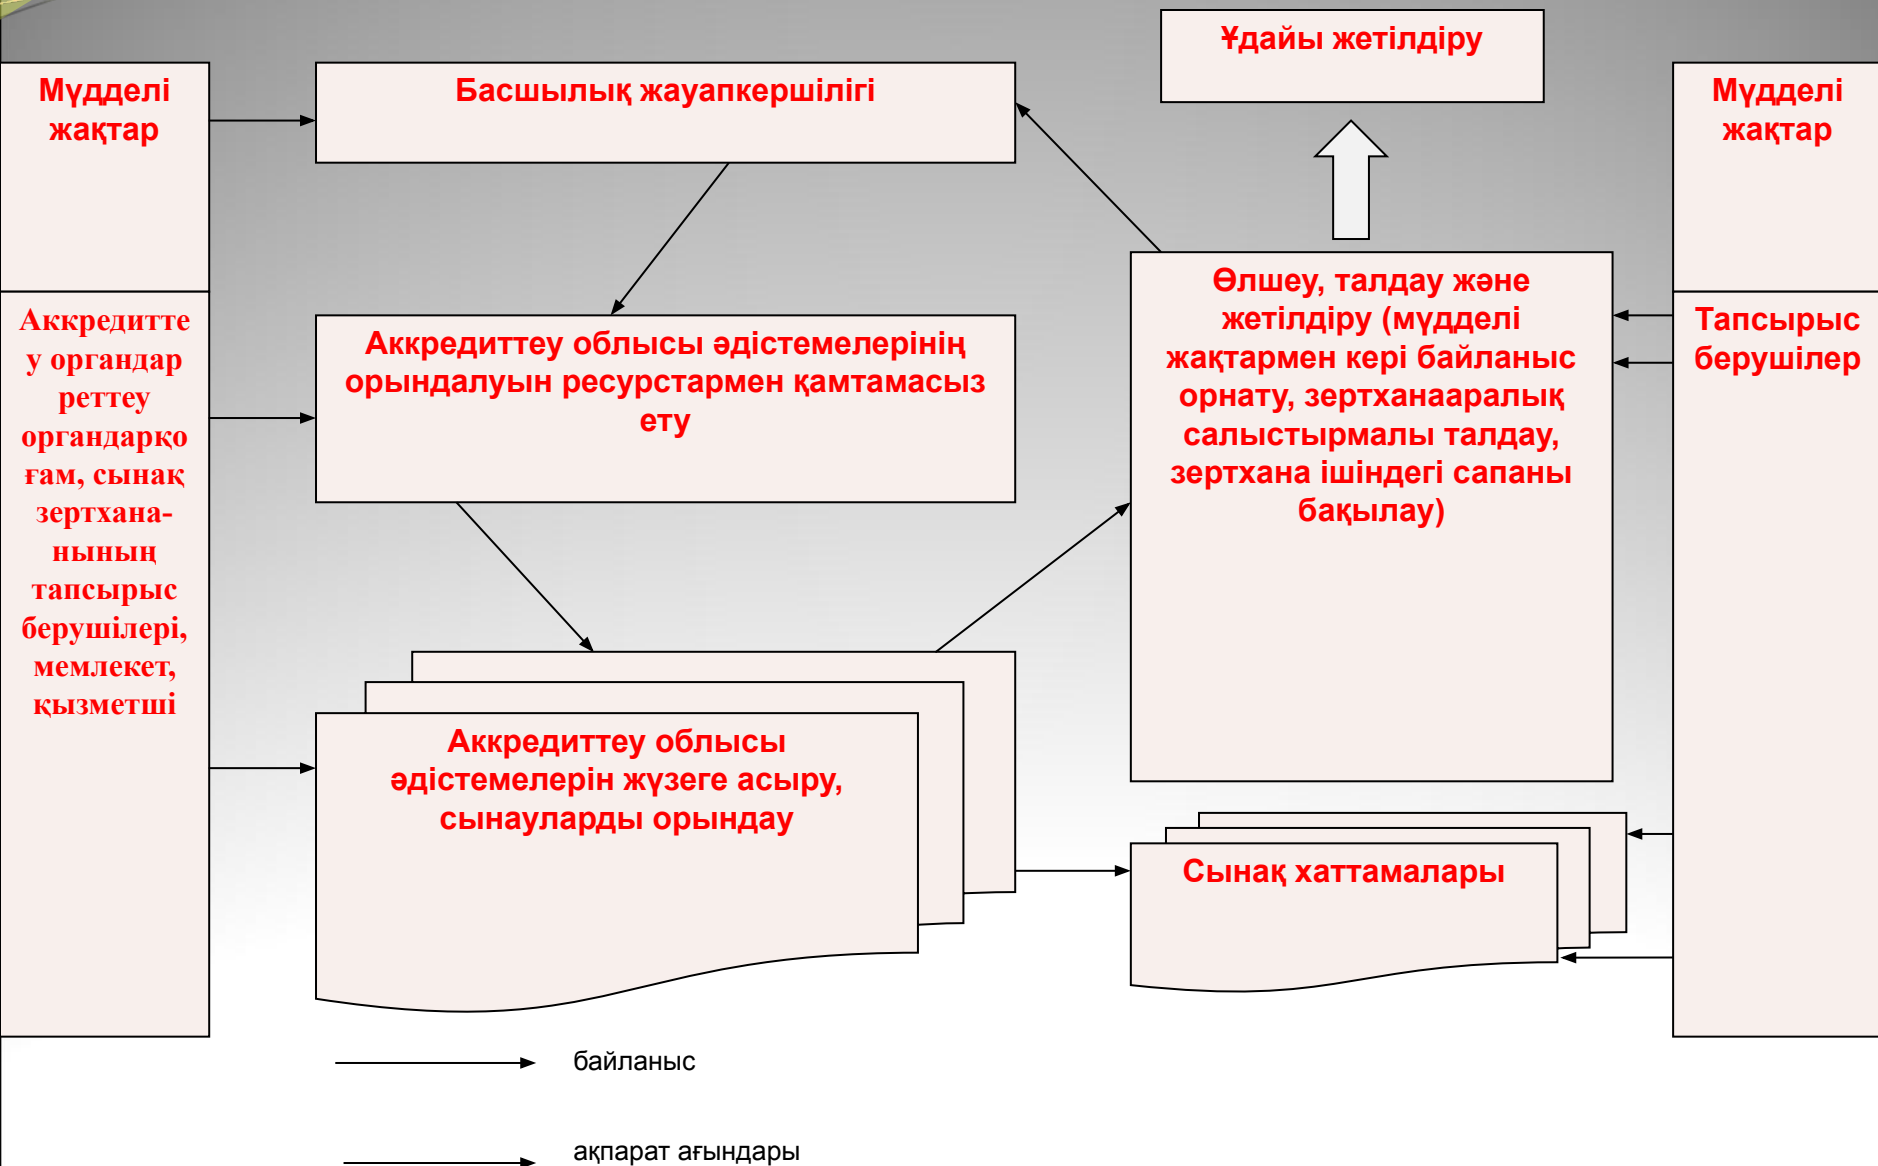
Ұдайы жетілдіру

Мүдделі жақтар

Басшылық жауапкершілігі

Мүдделі жақтар

Аккредиттеу органдар реттеу органдарқоғам, сынақ зертхана-ның тапсырыс берушілері, мемлекет, қызметші

Аккредиттеу облысы әдістемелерінің орындалуын ресурстармен қамтамасыз ету

Өлшеу, талдау және жетілдіру (мүдделі жақтармен кері байланыс орнату, зертханааралық салыстырмалы талдау, зертхана ішіндегі сапаны бақылау)

Тапсырыс берушілер

Аккредиттеу облысы әдістемелерін жүзеге асыру, сынауларды орындау

Сынақ хаттамалары

байланыс

ақпарат ағындары